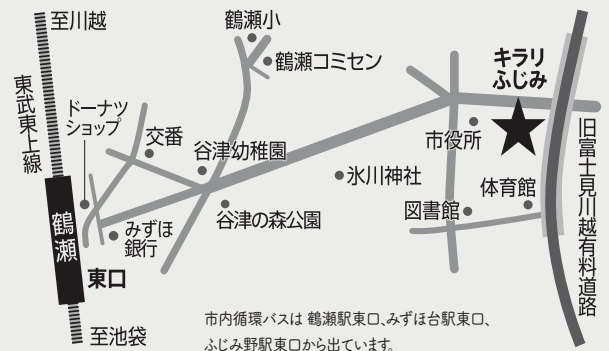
至川越
鶴瀬小
鶴瀬コミセン
キラリ
ふじみ
東武東上線
ドーナツ
ショップ
交番
谷津幼稚園
市役所
旧富士見川越有料道路
氷川神社
体育館
図書館
鶴瀬
みずほ
銀行
谷津の森公園
東口
至池袋
市内循環バスは 鶴瀬駅東口、みずほ台駅東口、
ふじみ野駅東口から出ています。